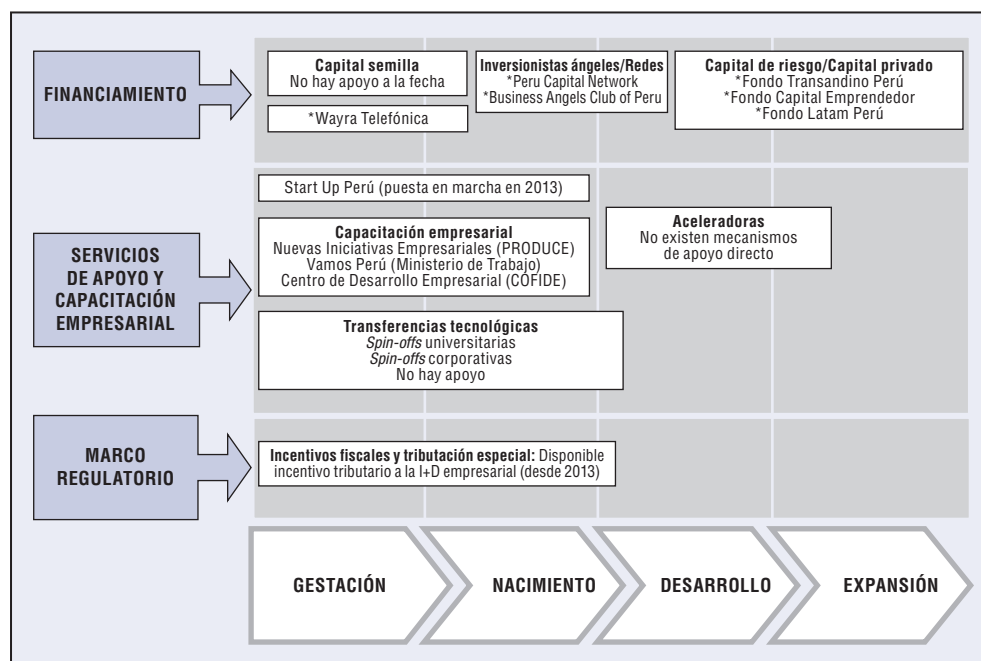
FINANCIAMIENTO

Capital semilla
No hay apoyo a la fecha

*Wayra Telefónica

Inversionistas ángeles/Redes
*Peru Capital Network
*Business Angels Club of Peru

Capital de riesgo/Capital privado
*Fondo Transandino Perú
*Fondo Capital Emprendedor
*Fondo Latam Perú

SERVICIOS DE APOYO Y CAPACITACIÓN EMPRESARIAL

Start Up Perú (puesta en marcha en 2013)

Capacitación empresarial
Nuevas Iniciativas Empresariales (PRODUCE)
Vamos Perú (Ministerio de Trabajo)
Centro de Desarrollo Empresarial (COFIDE)

Aceleradoras
No existen mecanismos de apoyo directo

Transferencias tecnológicas
*Spin-offs* universitarias
*Spin-offs* corporativas
No hay apoyo

MARCO REGULATORIO

Incentivos fiscales y tributación especial: Disponible incentivo tributario a la I+D empresarial (desde 2013)

GESTACIÓN

NACIMIENTO

DESARROLLO

EXPANSIÓN